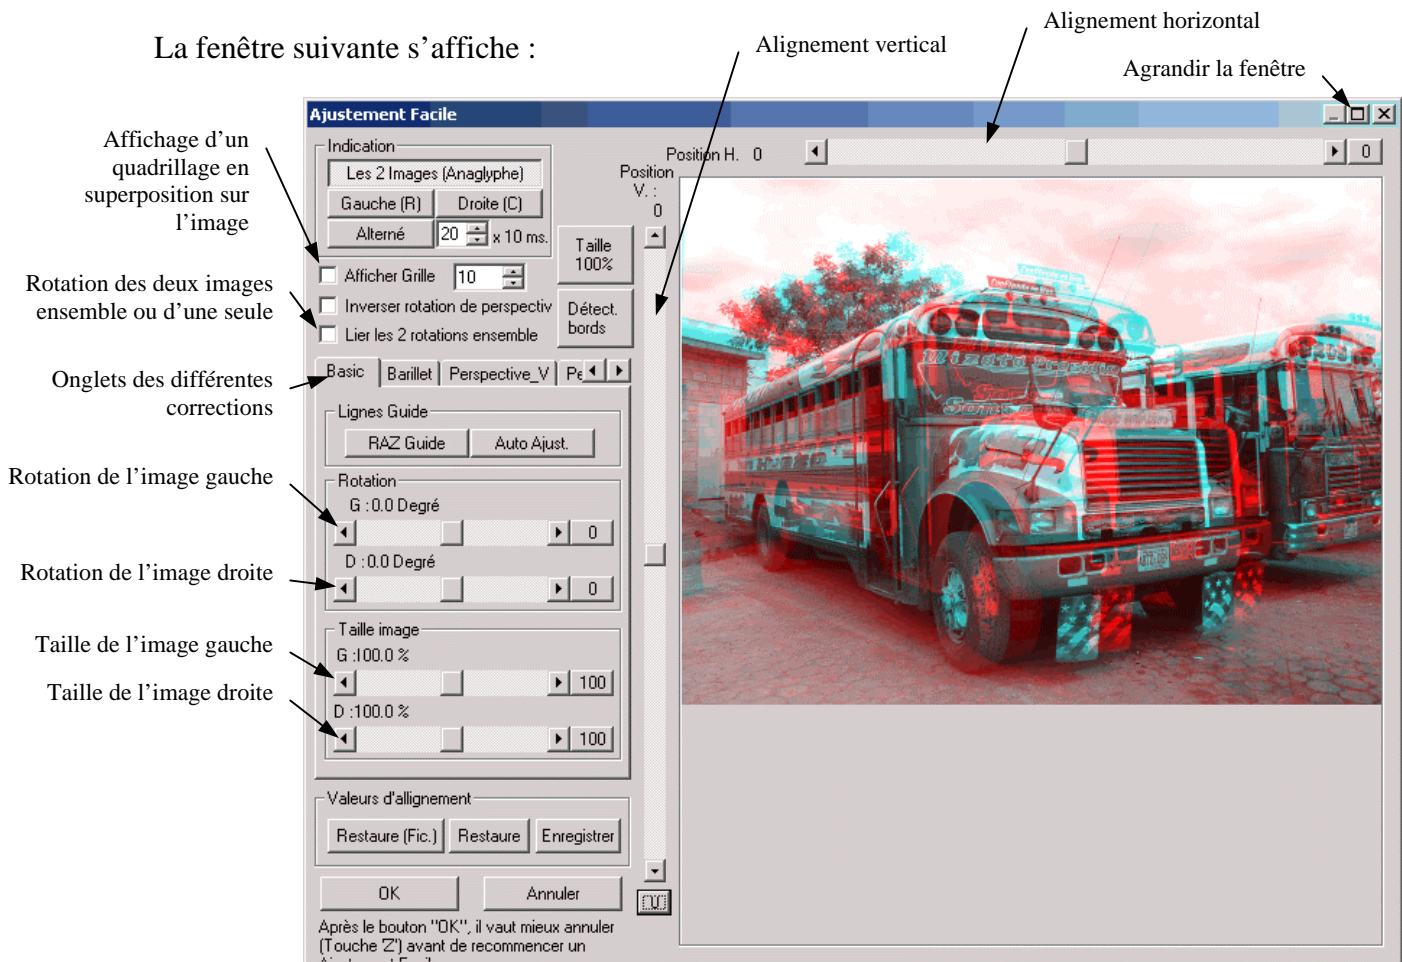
La fenêtre suivante s'affiche :

Alignement vertical

Alignement horizontal

Agrandir la fenêtre

Affichage d'un quadrillage en superposition sur l'image

Rotation des deux images ensemble ou d'une seule

Onglets des différentes corrections

Rotation de l'image gauche

Rotation de l'image droite

Taille de l'image gauche

Taille de l'image droite

Ajustement Facile

Indication
Les 2 Images (Anaglyphe)
Gauche (R)
Droite (C)
Alterné
20
x 10 ms.
Taille 100%
Afficher Grille
10
Inverser rotation de perspectiv
Détect. bords
Lier les 2 rotations ensemble

Position H. 0
0
Position V. : 0

Basic | Barillet | Perspective_V | Pe

Lignes Guide
RAZ Guide
Auto Ajust.

Rotation
G : 0.0 Degré
0
D : 0.0 Degré
0

Taille image
G :100.0 %
100
D :100.0 %
100

Valeurs d'allignement
Restaure (Fic.)
Restaure
Enregistrer

OK
Annuler

Après le bouton "OK", il vaut mieux annuler (Touche 'Z') avant de recommencer un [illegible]